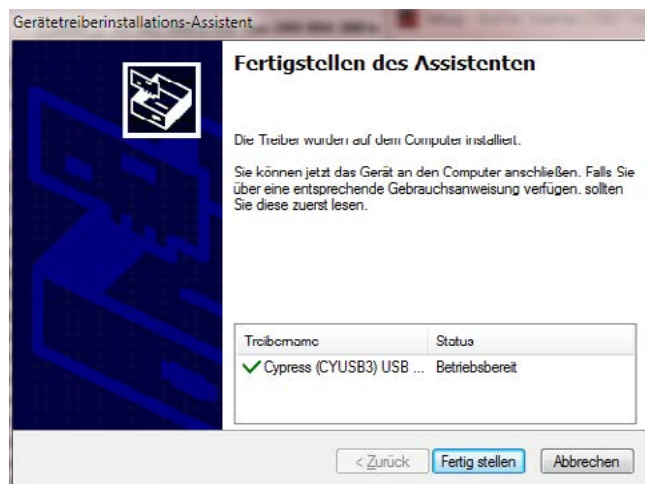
Gerätetreiberinstallations-Assistent

Fertigstellen des Assistenten

Die Treiber wurden auf dem Computer installiert.

Sie können jetzt das Gerät an den Computer anschließen. Falls Sie über eine entsprechende Gebrauchsanweisung verfügen. sollten Sie diese zuerst lesen.

| Treibername | Status |
|---|---|
| ✓ Cypress (CYUSB3) USB ... | Betriebsbereit |

< Zurück | Fertig stellen | Abbrechen